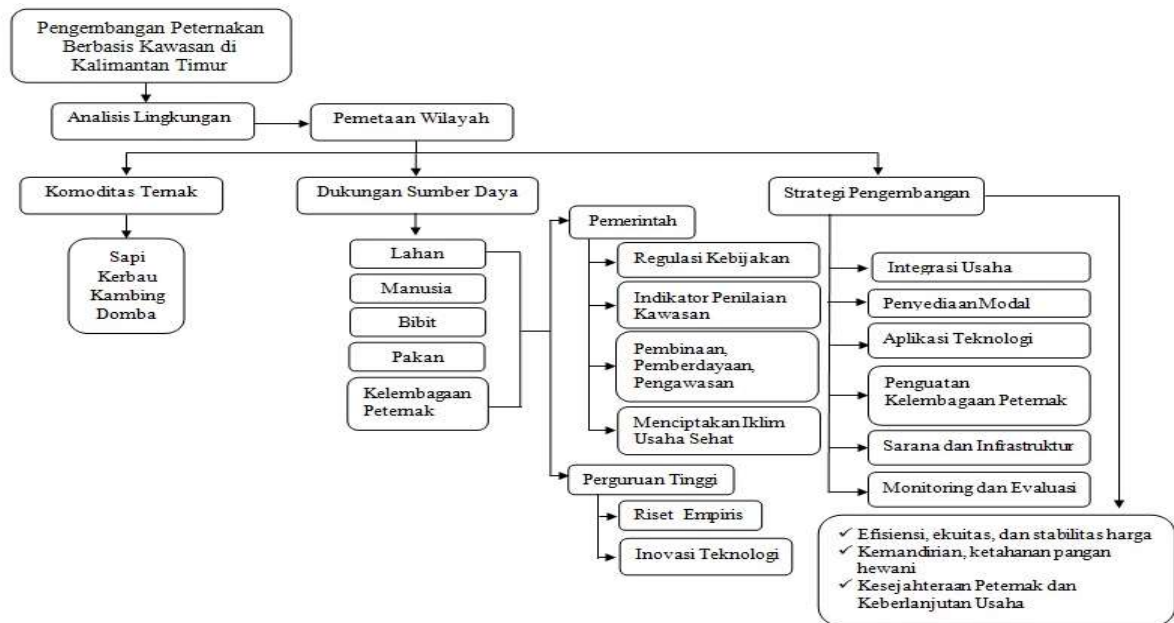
Pengembangan Peternakan Berbasis Kawasan di Kalimantan Timur

Analisis Lingkungan

Pemetaan Wilayah

Komoditas Ternak

Sapi
Kerbau
Kambing
Domba

Dukungan Sumber Daya

Lahan

Manusia

Bibit

Pakan

Kelembagaan Peternak

Pemerintah

Regulasi Kebijakan

Indikator Penilaian Kawasan

Pembinaan, Pemberdayaan, Pengawasan

Menciptakan Iklim Usaha Sehat

Perguruan Tinggi

Riset Empiris

Inovasi Teknologi

Strategi Pengembangan

Integrasi Usaha

Penyediaan Modal

Aplikasi Teknologi

Penguatan Kelembagaan Peternak

Sarana dan Infrastruktur

Monitoring dan Evaluasi

✓ Efisiensi, ekuitas, dan stabilitas harga
✓ Kemandirian, ketahanan pangan hewani
✓ Kesejahteraan Peternak dan Keberlanjutan Usaha